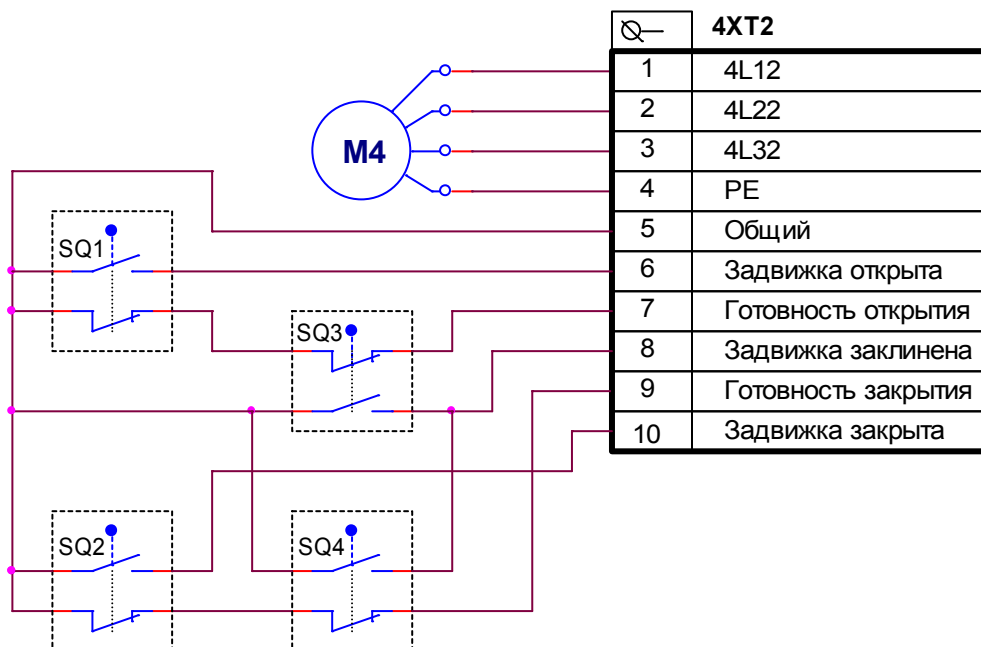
M4

SQ1

SQ3

SQ2

SQ4

| ⦰— | 4XT2 |
|---|---|
| 1 | 4L12 |
| 2 | 4L22 |
| 3 | 4L32 |
| 4 | PE |
| 5 | Общий |
| 6 | Задвижка открыта |
| 7 | Готовность открытия |
| 8 | Задвижка заклинена |
| 9 | Готовность закрытия |
| 10 | Задвижка закрыта |